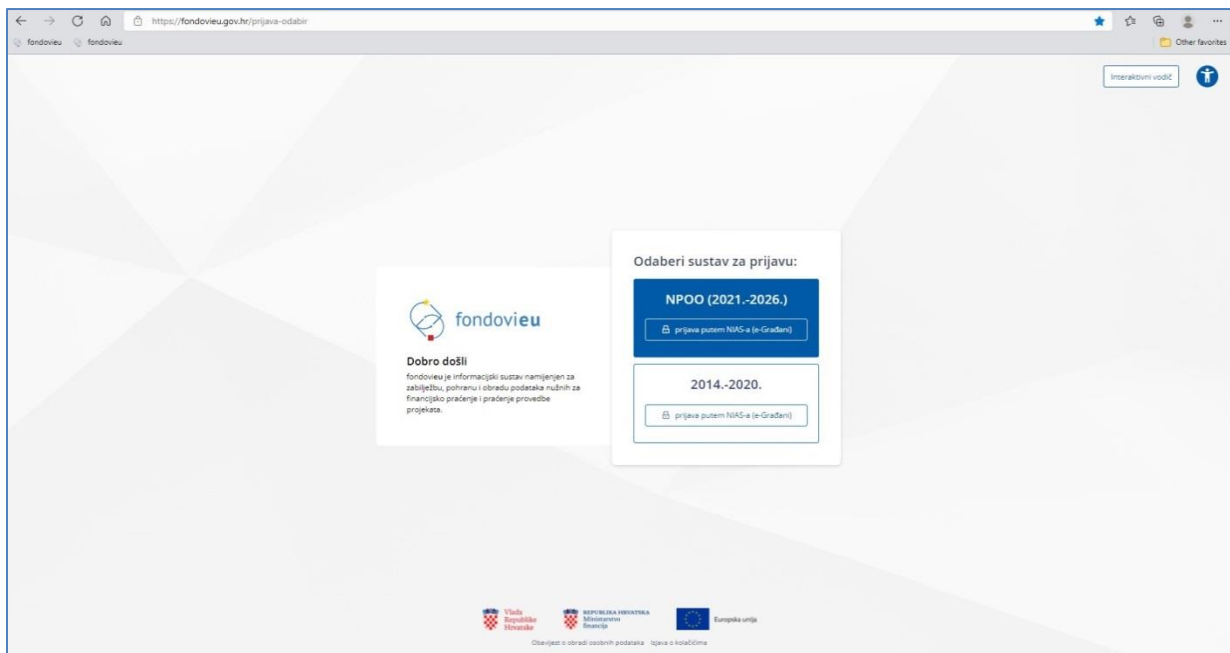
https://fondovieu.gov.hr/prijava-odabir

fondovieu fondovieu

Other favorites

Interaktivni vodič

fondovieu

Dobro došli

fondovieu je informacijski sustav namijenjen za zabilježbu, pohranu i obradu podataka nužnih za financijsko praćenje i praćenje provedbe projekata.

Odaberi sustav za prijavu:

NPOO (2021.-2026.)

prijava putem NIAS-a (e-Građani)

2014.-2020.

prijava putem NIAS-a (e-Građani)

Vlada Republike Hrvatske

REPUBLIKA HRVATSKA Ministarstvo financija

Europska unija

Obavijest o obradi osobnih podataka Izjava o kolačićima